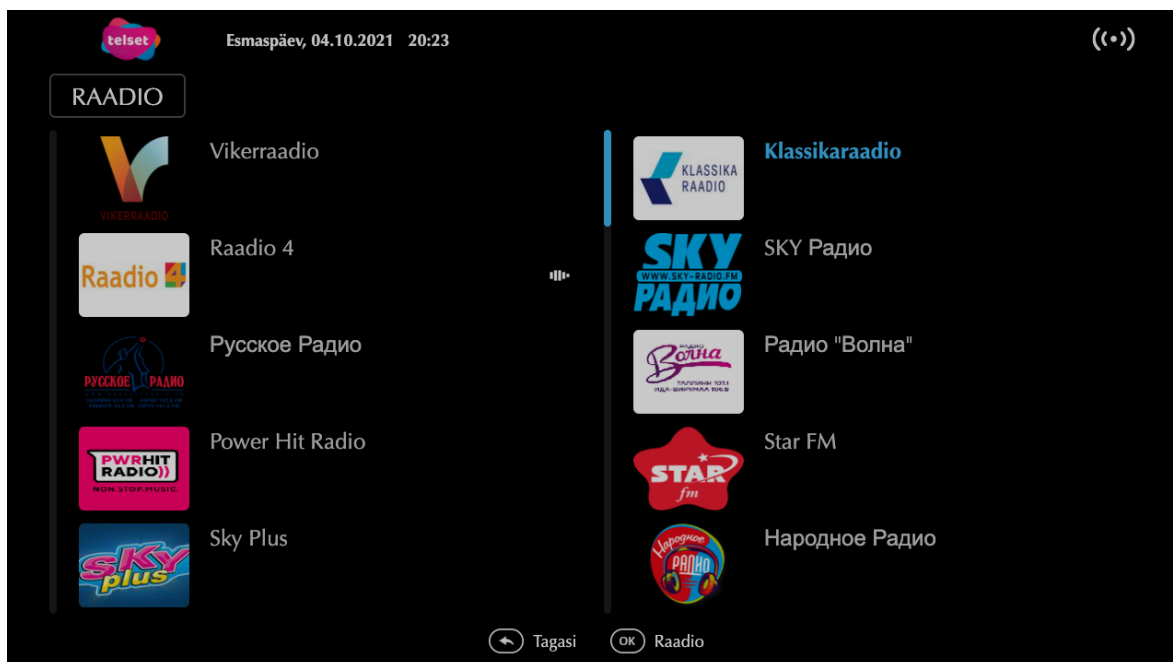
telset

Esmaspäev, 04.10.2021 20:23

RAADIO

VIKERRAADIO

Vikerraadio

Raadio 4

Raadio 4

РУССКОЕ РАДИО

Русское Радио

PWR HIT RADIO

NON.STOP.MUSIC.

Power Hit Radio

SKY plus

Sky Plus

KLASSIKA RAADIO

Klassikaraadio

SKY WWW.SKY-RADIO.FM РАДИО

SKY Радио

Радио Волна

Радио "Волна"

STAR fm

Star FM

Народное Радио

Народное Радио

Tagasi

OK Raadio